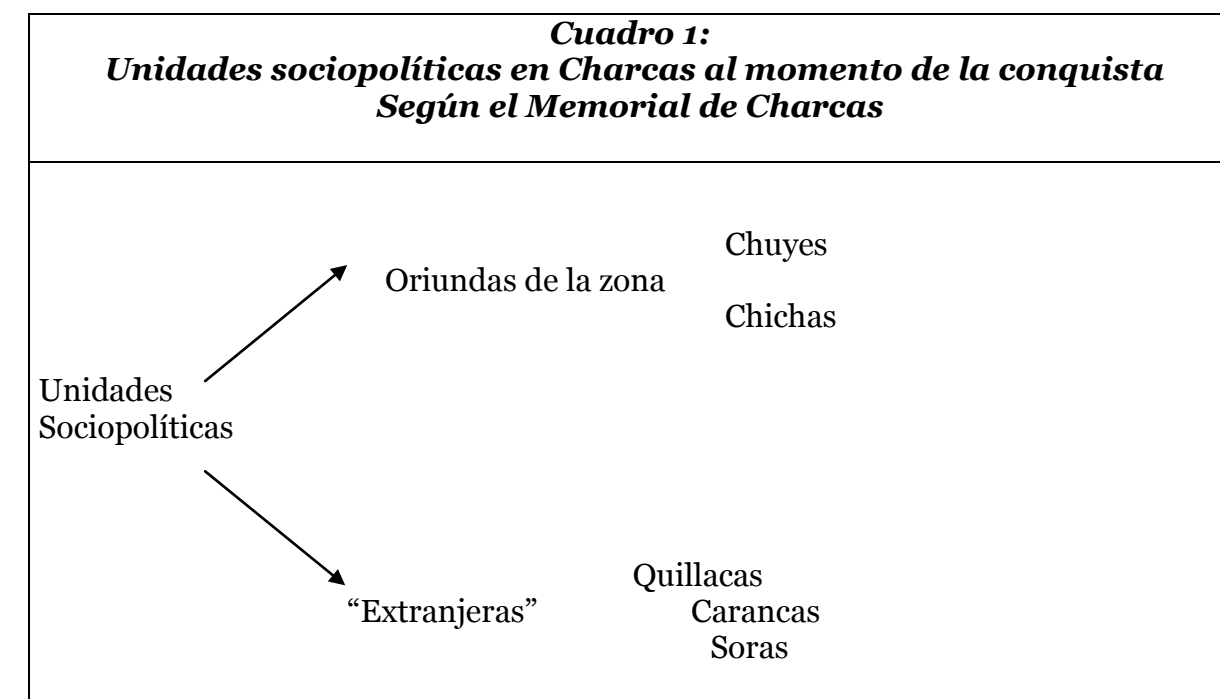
Cuadro 1:
Unidades sociopolíticas en Charcas al momento de la conquista
Según el Memorial de Charcas

Chuyes
Oriundas de la zona
Chichas

Unidades
Sociopolíticas

Quillacas
"Extranjeras" Carancas
Soras